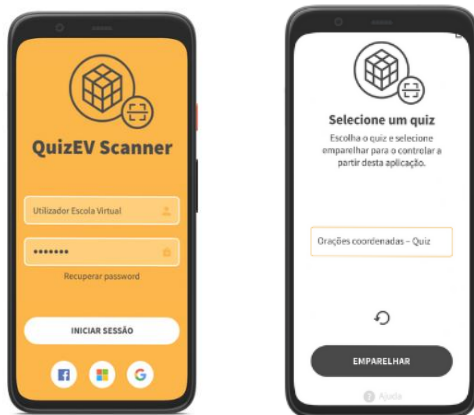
QuizEV Scanner

Utilizador Escola Virtual

•••••••

Recuperar password

INICIAR SESSÃO

Selecione um quiz

Escolha o quiz e selecione emparelhar para o contrelar a partir desta aplicação.

Orações coordenadas - Quiz

EMPARELHAR

Ajuda